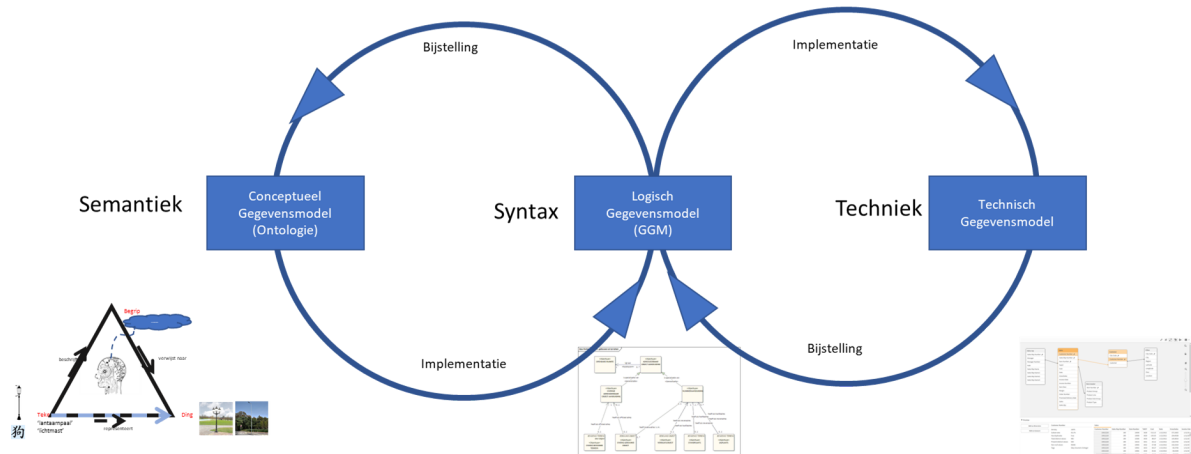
Bijstelling

Implementatie

Semantiek

Conceptueel Gegevensmodel (Ontologie)

Syntax

Logisch Gegevensmodel (GGM)

Techniek

Technisch Gegevensmodel

Implementatie

Bijstelling

Begrip

beschrijft

verwijst naar

Teken

Ding

representeert

"lantaarnpaal"
"lichtmast"

狗